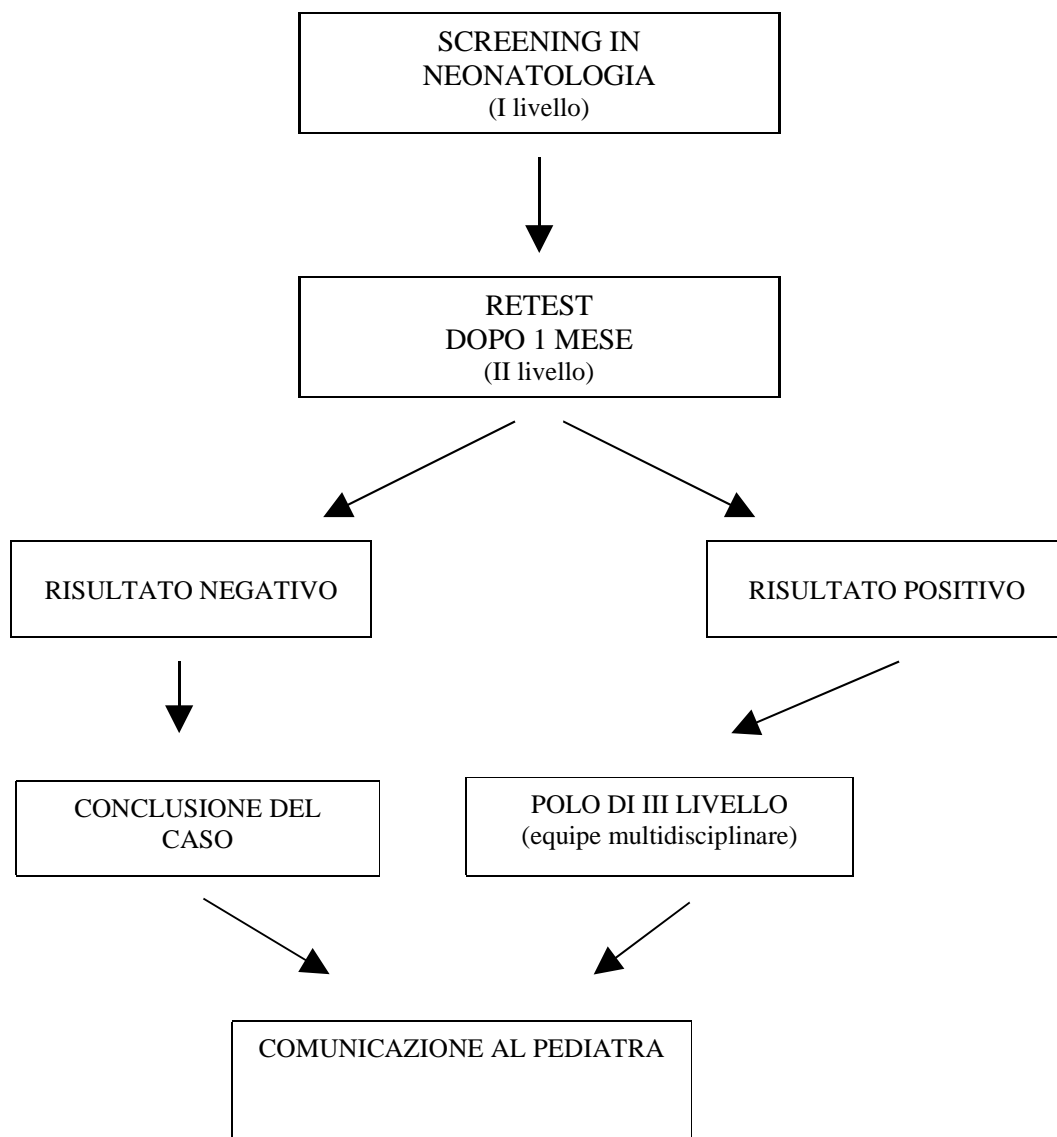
SCREENING IN NEONATOLOGIA
(I livello)

RETEST
DOPO 1 MESE
(II livello)

RISULTATO NEGATIVO

RISULTATO POSITIVO

CONCLUSIONE DEL CASO

POLO DI III LIVELLO
(equipe multidisciplinare)

COMUNICAZIONE AL PEDIATRA